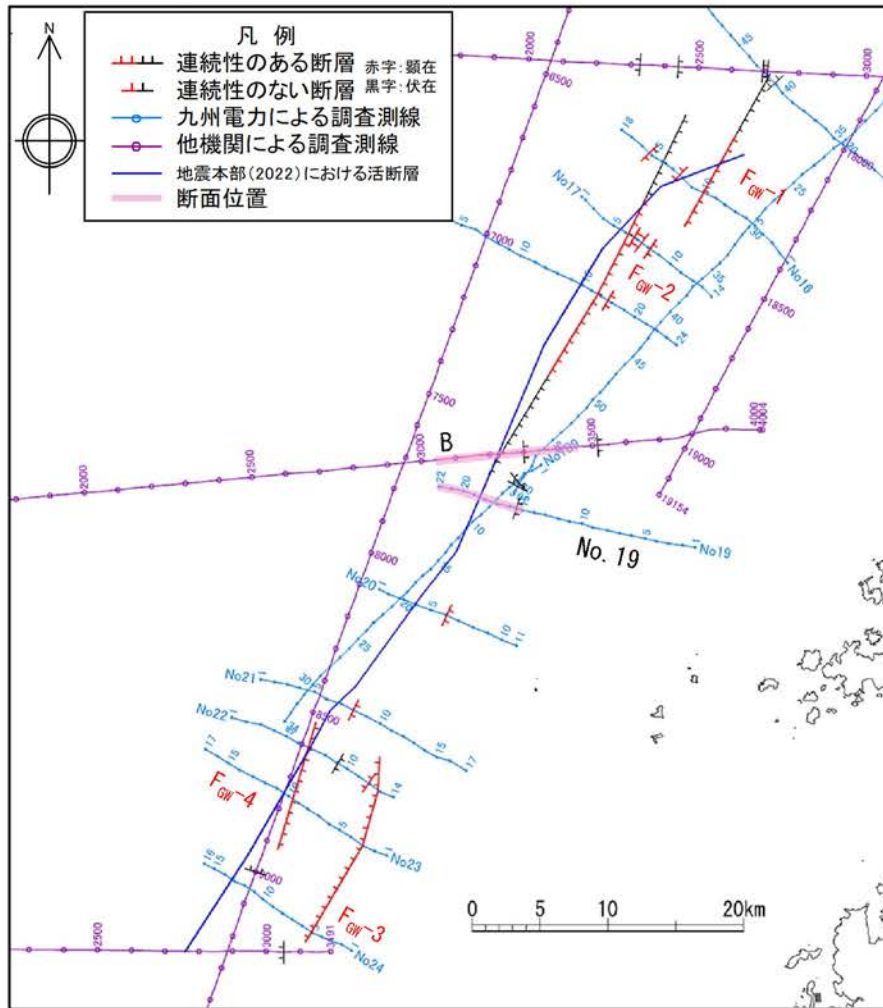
N

凡 例
連続性のある断層 赤字：顕在
連続性のない断層 黒字：伏在
九州電力による調査測線
他機関による調査測線
地震本部(2022)における活断層
断面位置

$F_{GW}$-1
$F_{GW}$-2
$F_{GW}$-3
$F_{GW}$-4

No17
No18
No19
No. 19
No20
No21
No22
No23
No24

B

2000
2500
3000
6500
7000
7500
8000
8500
9000
18000
18500
19000
19154
4000
4004
3500
3491
5
10
15
20
25
30
35
40
45
50
14
17
18
22
24
11
16
34
1
2

0 5 10 20km